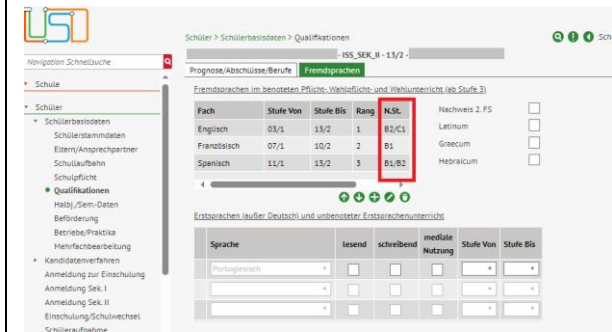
Schüler > Schülerbasisdaten > Qualifikationen

- ISS_SEK_II - 13/2 -

Sch

Navigation Schnellsuche

Schule

Schüler

Schülerbasisdaten

Schülerstammdaten

Eltern/Ansprechpartner

Schullaufbahn

Schulpflicht

Qualifikationen

Halbj./Sem.-Daten

Beförderung

Betriebe/Praktika

Mehrfachbearbeitung

Kandidatenverfahren

Anmeldung zur Einschulung

Anmeldung Sek. I

Anmeldung Sek. II

Einschulung/Schulwechsel

Schüleraufnahme

Prognose/Abschlüsse/Berufe | Fremdsprachen

Fremdsprachen im benoteten Pflicht-, Wahlpflicht- und Wahlunterricht (ab Stufe 3)

| Fach | Stufe Von | Stufe Bis | Rang | N.St. |
|---|---|---|---|---|
| Englisch | 03/1 | 13/2 | 1 | B2/C1 |
| Französisch | 07/1 | 10/2 | 2 | B1 |
| Spanisch | 11/1 | 13/2 | 3 | B1/B2 |

Nachweis 2. FS

Latinum

Graecum

Hebraicum

Erstsprachen (außer Deutsch) und unbenoteter Erstsprachenunterricht

| Sprache | lesend | schreibend | mediale Nutzung | Stufe Von | Stufe Bis |
|---|---|---|---|---|---|
| Portugiesisch | | | | | |
| | | | | | |
| | | | | | |